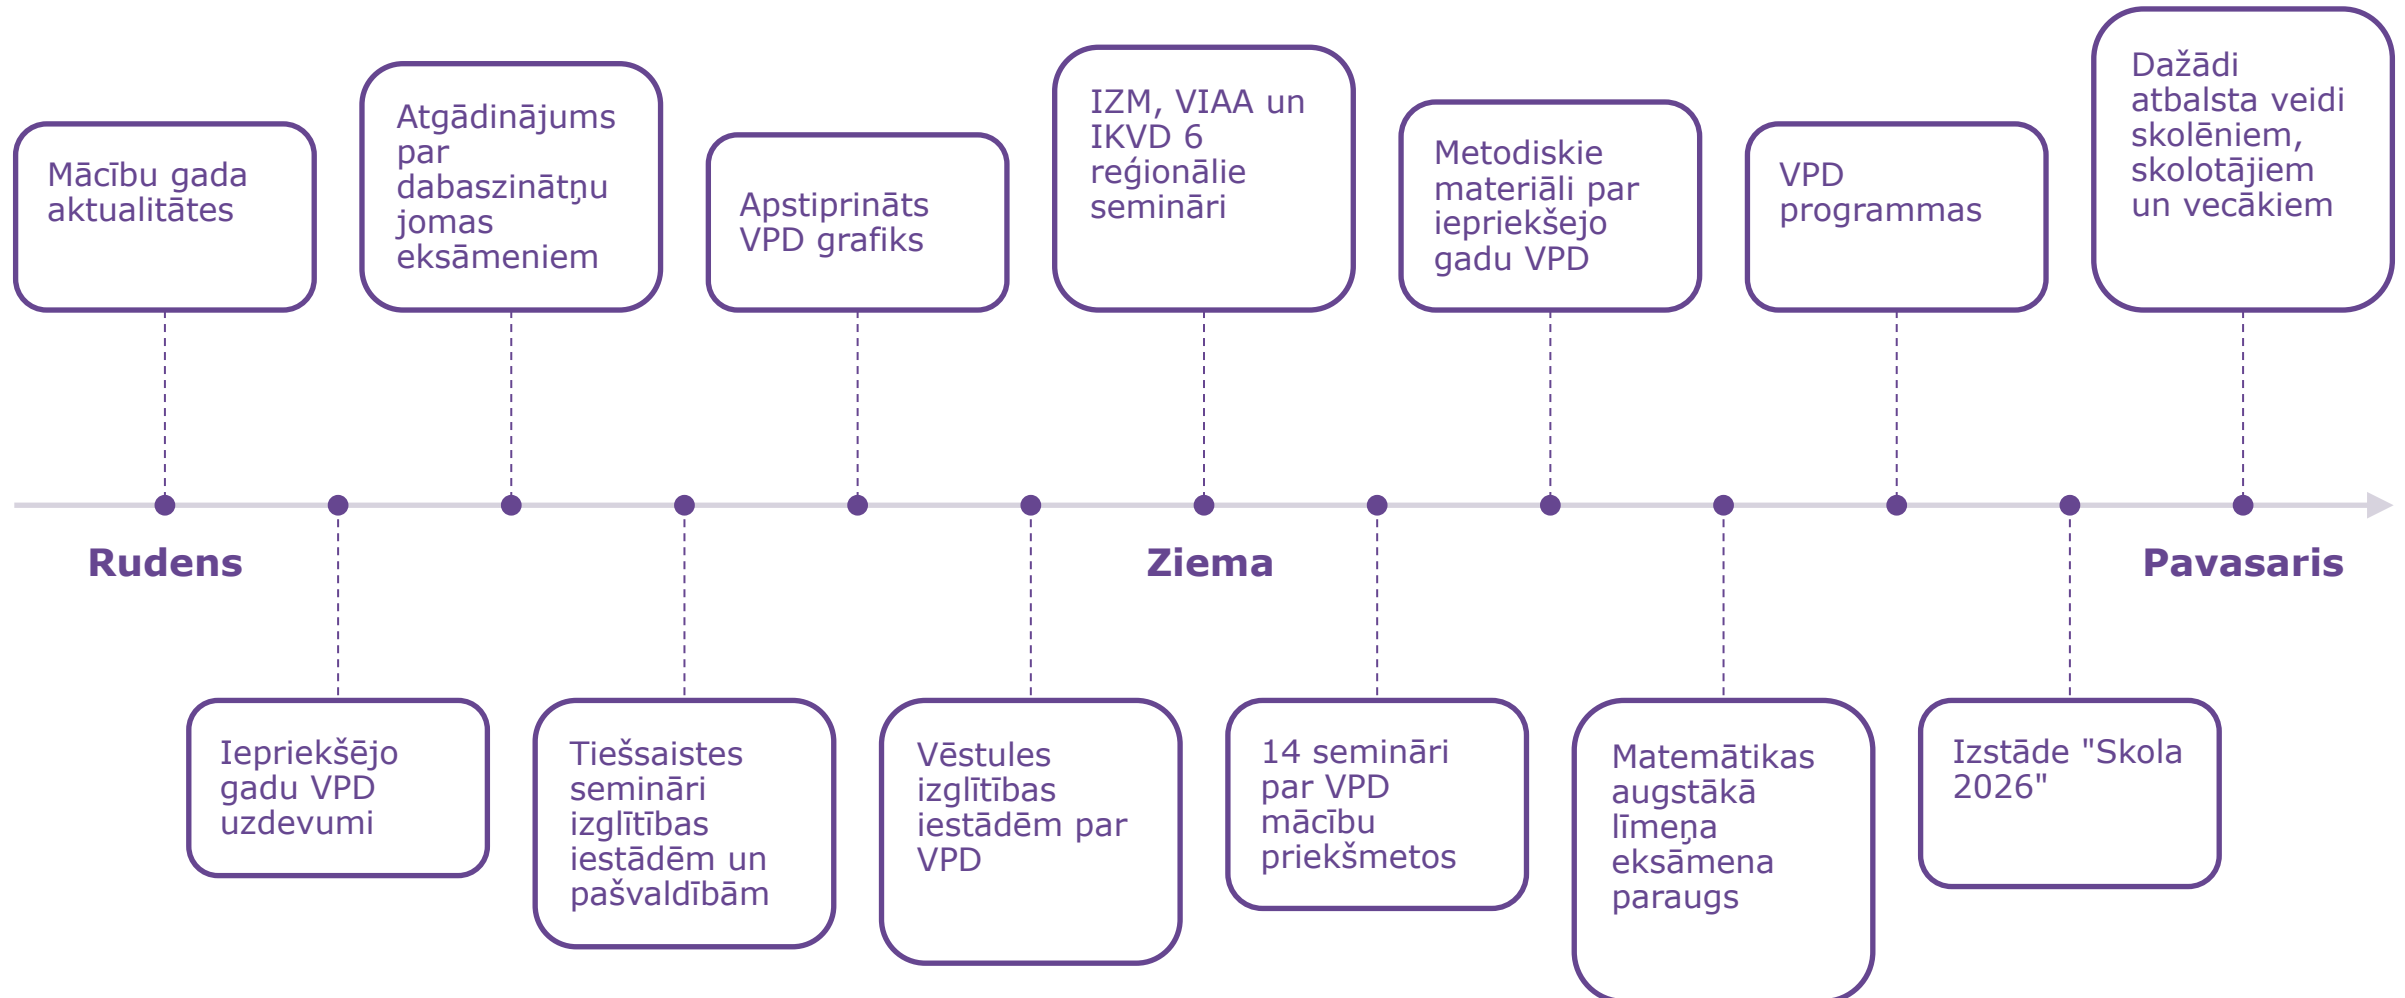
Mācību gada aktualitātes

Atgādinājums par dabaszinātņu jomas eksāmeniem

Apstiprināts VPD grafiks

IZM, VIAA un IKVD 6 reģionālie semināri

Metodiskie materiāli par iepriekšejo gadu VPD

VPD programmas

Dažādi atbalsta veidi skolēniem, skolotājiem un vecākiem

Rudens

Ziema

Pavasaris

Iepriekšējo gadu VPD uzdevumi

Tiešsaistes semināri izglītības iestādēm un pašvaldībām

Vēstules izglītības iestādēm par VPD

14 semināri par VPD mācību priekšmetos

Matemātikas augstākā līmeņa eksāmena paraugs

Izstāde "Skola 2026"